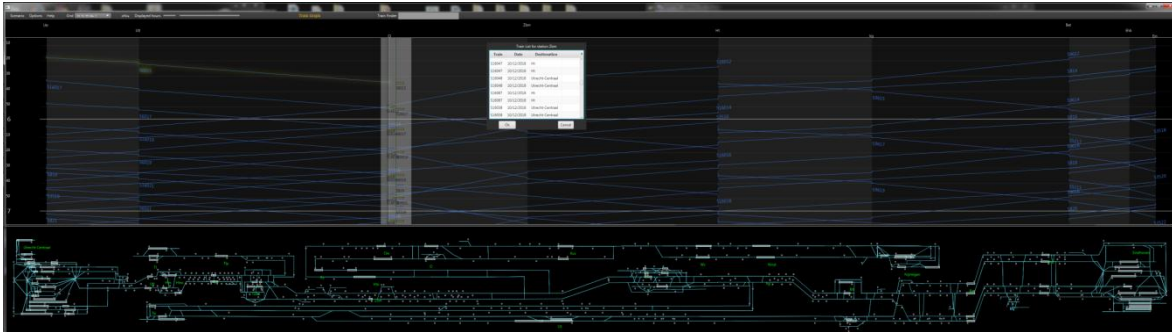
Train List for station Zbm

| Train | Date | Destination |
|---|---|---|
| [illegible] | 10/12/2018 | Ht |
| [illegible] | 10/12/2018 | Ht |
| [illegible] | 10/12/2018 | Utrecht Centraal |
| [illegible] | 10/12/2018 | Utrecht Centraal |
| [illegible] | 10/12/2018 | Ht |
| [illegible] | 10/12/2018 | Ht |
| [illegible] | 10/12/2018 | Utrecht Centraal |
| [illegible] | 10/12/2018 | Utrecht Centraal |

Ok

Cancel

Zbm

6

7